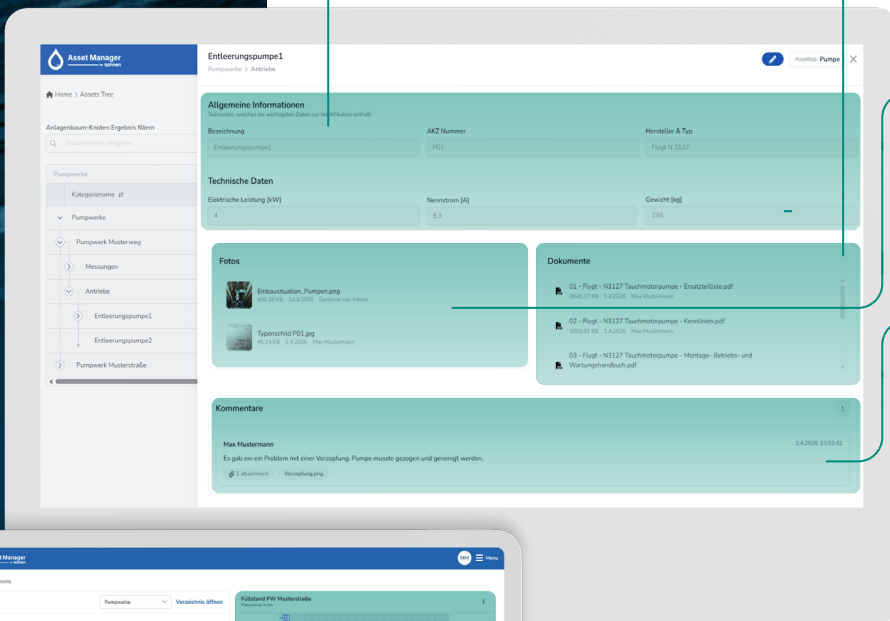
Asset Manager
by rpmmen

Home > Assets Tree

Anlagenbaum-Knoten Ergebnis filtern

Pausenknoten eingeben

Pumpwerke

Kategoriename

Pumpwerke

Pumpwerk Musterweg

Messungen

Antriebe

Entleerungspumpe1

Entleerungspumpe2

Pumpwerk Musterstraße

Entleerungspumpe1
Pumpwerke > Antriebe

Assettyp: Pumpe

Allgemeine Informationen
Teilmodell, welches die wichtigsten Daten zur Identifikation enthält

Bezeichnung
Entleerungspumpe1

AKZ Nummer
P01

Hersteller & Typ
Flygt N 3127

Technische Daten

Elektrische Leistung [kW]
4

Nennstrom [A]
8,3

Gewicht [kg]
198

Fotos

Einbausituation_Pumpen.png
490.36 KB 14.4.2026 Gardnout van Admin

Typenschild P01.jpg
45.14 KB 1.4.2026 Max Mustermann

Dokumente

01 - Flygt - N3127 Tauchmotorpumpe - Ersatzteilliste.pdf
3841.07 KB 1.4.2026 Max Mustermann

02 - Flygt - N3127 Tauchmotorpumpe - Kennlinien.pdf
1008.91 KB 1.4.2026 Max Mustermann

03 - Flygt - N3127 Tauchmotorpumpe - Montage- Betriebs- und Wartungshandbuch.pdf

Kommentare

1

Max Mustermann
1.4.2026, 13:53:42
Es gab ein ein Problem mit einer Verzopfung. Pumpe musste gezogen und gereinigt werden.

1 attachment
Verzopfungsung

Asset Manager

MM Menu

ssets

Pumpwerke

Verzeichnis öffnen

Füllstand PW Musterstraße
Messwerte in cm